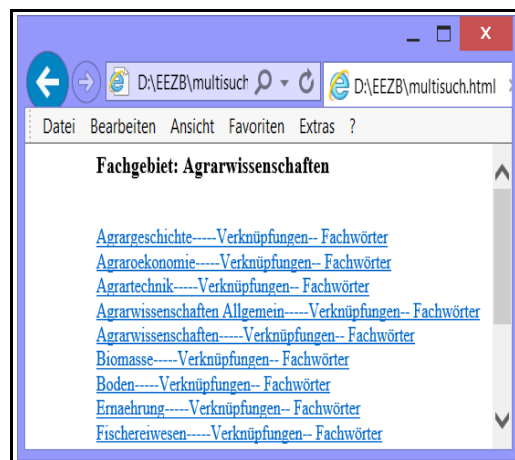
D:\EEZB\multisuch
D:\EEZB\multisuch.html

Datei Bearbeiten Ansicht Favoriten Extras ?

Fachgebiet: Agrarwissenschaften

Agrargeschichte-----Verknüpfungen-- Fachwörter
Agraroekonomie-----Verknüpfungen-- Fachwörter
Agrartechnik-----Verknüpfungen-- Fachwörter
Agrarwissenschaften Allgemein-----Verknüpfungen-- Fachwörter
Agrarwissenschaften-----Verknüpfungen-- Fachwörter
Biomasse-----Verknüpfungen-- Fachwörter
Boden-----Verknüpfungen-- Fachwörter
Ernaehrung-----Verknüpfungen-- Fachwörter
Fischereiwesen-----Verknüpfungen-- Fachwörter